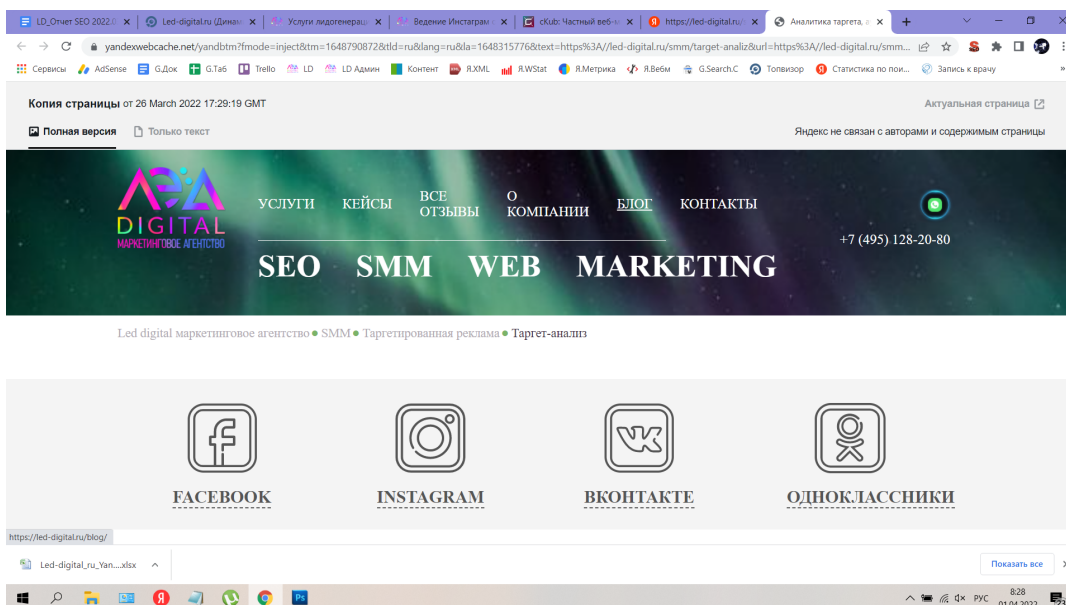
LD_Отчет SEO 2022.0 × | Led-digital.ru (Динам × | Услуги лидогенерац × | Ведение Инстаграм × | cKub: Частный веб-ч × | https://led-digital.ru × | Аналитика таргета, × | +

yandexwebcache.net/yandbtm?fmode=inject&tm=1648790872&tld=ru&lang=ru&la=1648315776&text=https%3A//led-digital.ru/smm/target-analiz&url=https%3A//led-digital.ru/smm...

Сервисы AdSense G.Док G.Таб Trello LD LD Админ Контент Я.XML Я.WStat Я.Метрика Я.Вебм G.Search.C Топвизор Статистика по пои... Запись к врачу »

Копия страницы от 26 March 2022 17:29:19 GMT

Актуальная страница

Полная версия Только текст

Яндекс не связан с авторами и содержимым страницы

DIGITAL
МАРКЕТИНГОВОЕ АГЕНТСТВО

УСЛУГИ КЕЙСЫ ВСЕ ОТЗЫВЫ О КОМПАНИИ БЛОГ КОНТАКТЫ

+7 (495) 128-20-80

SEO SMM WEB MARKETING

Led digital маркетинговое агентство • SMM • Таргетированная реклама • Таргет-анализ

FACEBOOK INSTAGRAM ВКОНТАКТЕ ОДНОКЛАССНИКИ

https://led-digital.ru/blog/

Led-digital_ru_Yan....xlsx

Показать все

РУС 8:28 01.04.2022